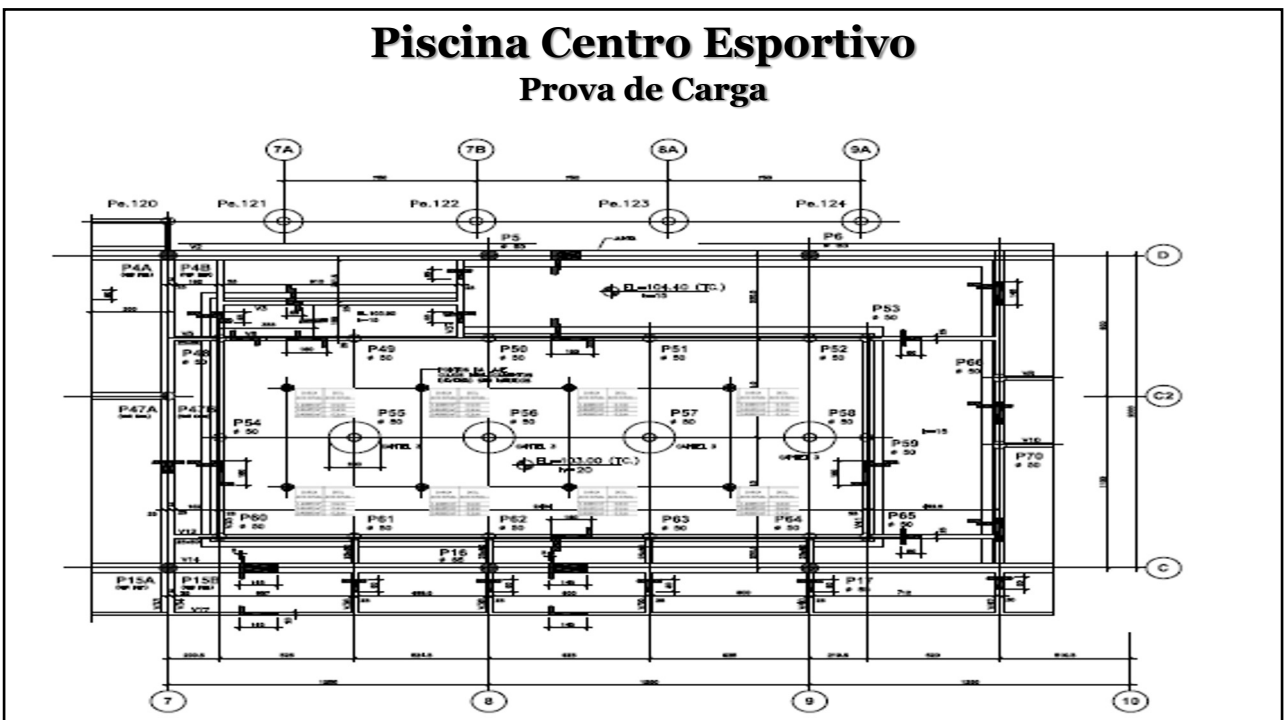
Piscina Centro Esportivo
Prova de Carga

7A
7B
8A
9A

Pe.120
Pe.121
Pe.122
Pe.123
Pe.124

P5
P6
D
P4A
P4B
EL=104.40 (TC.)
P53
ø 50
P48
P49
ø 50
P50
ø 50
P51
ø 50
P52
ø 50
P66
ø 50
P47A
P47B
C2
P54
ø 50
P55
ø 50
P56
ø 50
P57
ø 50
P58
ø 50
P59
ø 50
P70
ø 50
EL=103.00 (TC.)
h=20
P60
ø 50
P61
ø 50
P62
ø 50
P63
ø 50
P64
ø 50
P65
ø 50
P16
ø 50
C
P15A
P15B
P17
ø 50

7
8
9
10